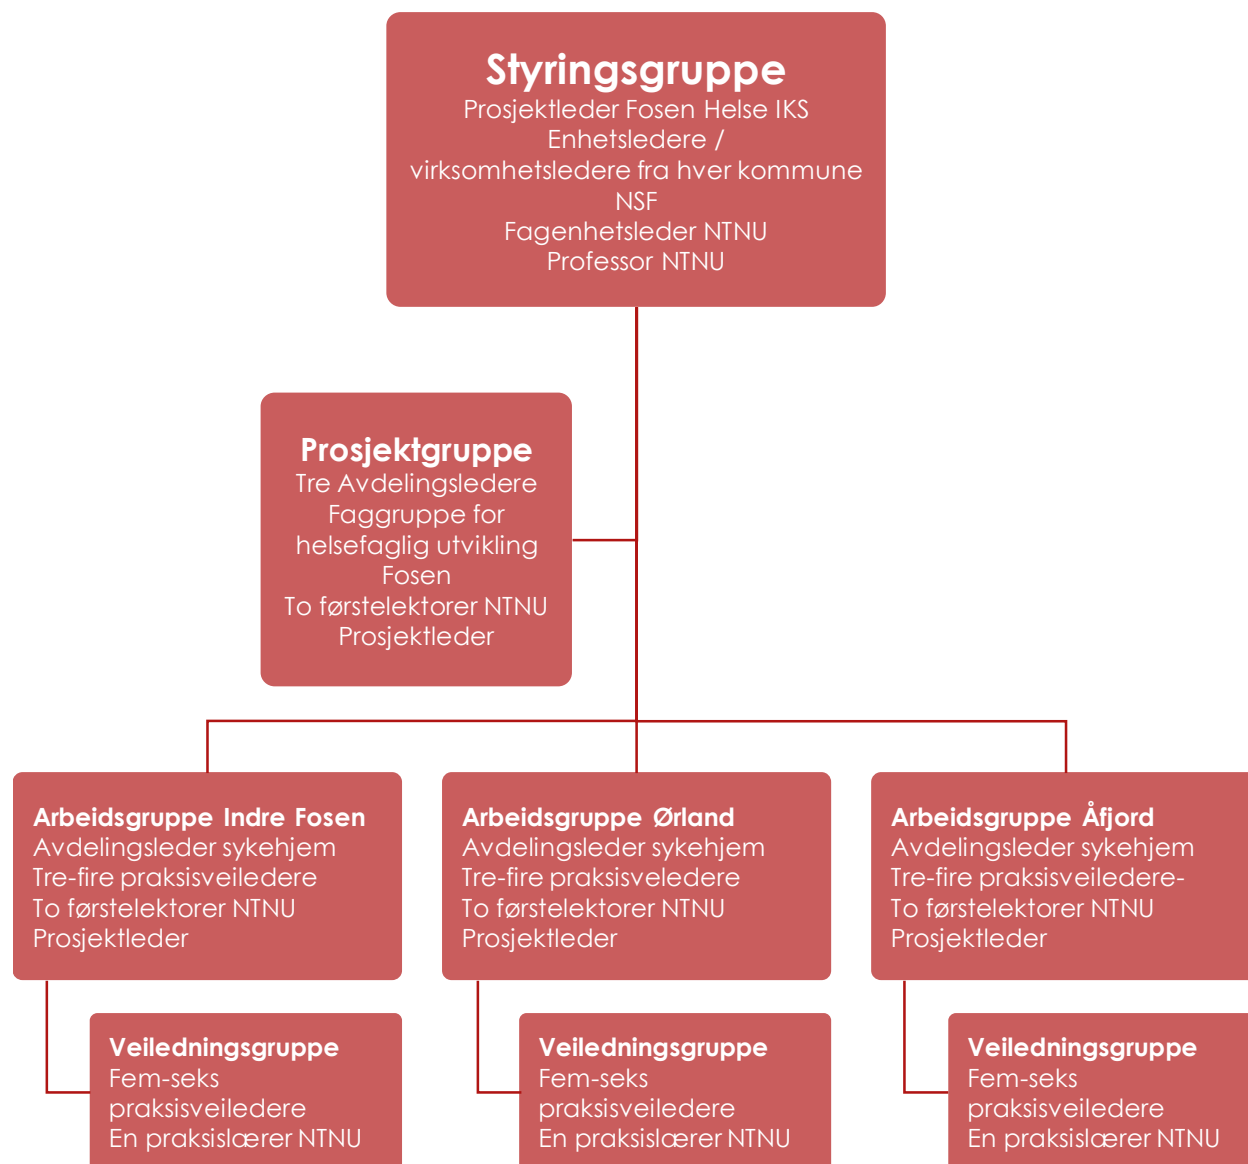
Styringsgruppe
Prosjektleder Fosen Helse IKS
Enhetsledere /
virksomhetsledere fra hver kommune
NSF
Fagenhetsleder NTNU
Professor NTNU

Prosjektgruppe
Tre Avdelingsledere
Faggruppe for helsefaglig utvikling Fosen
To førstelektorer NTNU
Prosjektleder

Arbeidsgruppe Indre Fosen
Avdelingsleder sykehjem
Tre-fire praksisveiledere
To førstelektorer NTNU
Prosjektleder

Veiledningsgruppe
Fem-seks praksisveiledere
En praksislærer NTNU

Arbeidsgruppe Ørland
Avdelingsleder sykehjem
Tre-fire praksisveiledere
To førstelektorer NTNU
Prosjektleder

Veiledningsgruppe
Fem-seks praksisveiledere
En praksislærer NTNU

Arbeidsgruppe Åfjord
Avdelingsleder sykehjem
Tre-fire praksisveiledere-
To førstelektorer NTNU
Prosjektleder

Veiledningsgruppe
Fem-seks praksisveiledere
En praksislærer NTNU